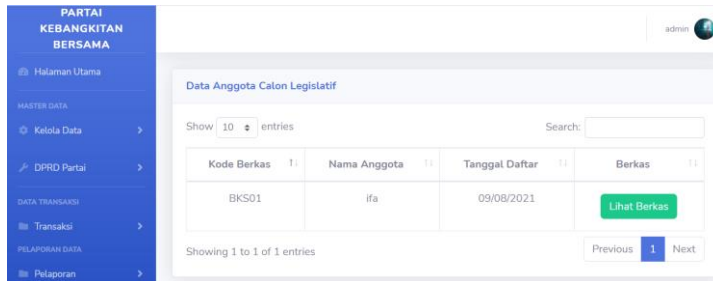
PARTAI KEBANGKITAN BERSAMA

Halaman Utama

MASTER DATA

Kelola Data

DPRD Partai

DATA TRANSAKSI

Transaksi

PELAPORAN DATA

Pelaporan

admin

Data Anggota Calon Legislatif

Show 10 entries

Search:

| Kode Berkas | Nama Anggota | Tanggal Daftar | Berkas |
|---|---|---|---|
| BKS01 | ifa | 09/08/2021 | Lihat Berkas |

Showing 1 to 1 of 1 entries

Previous 1 Next